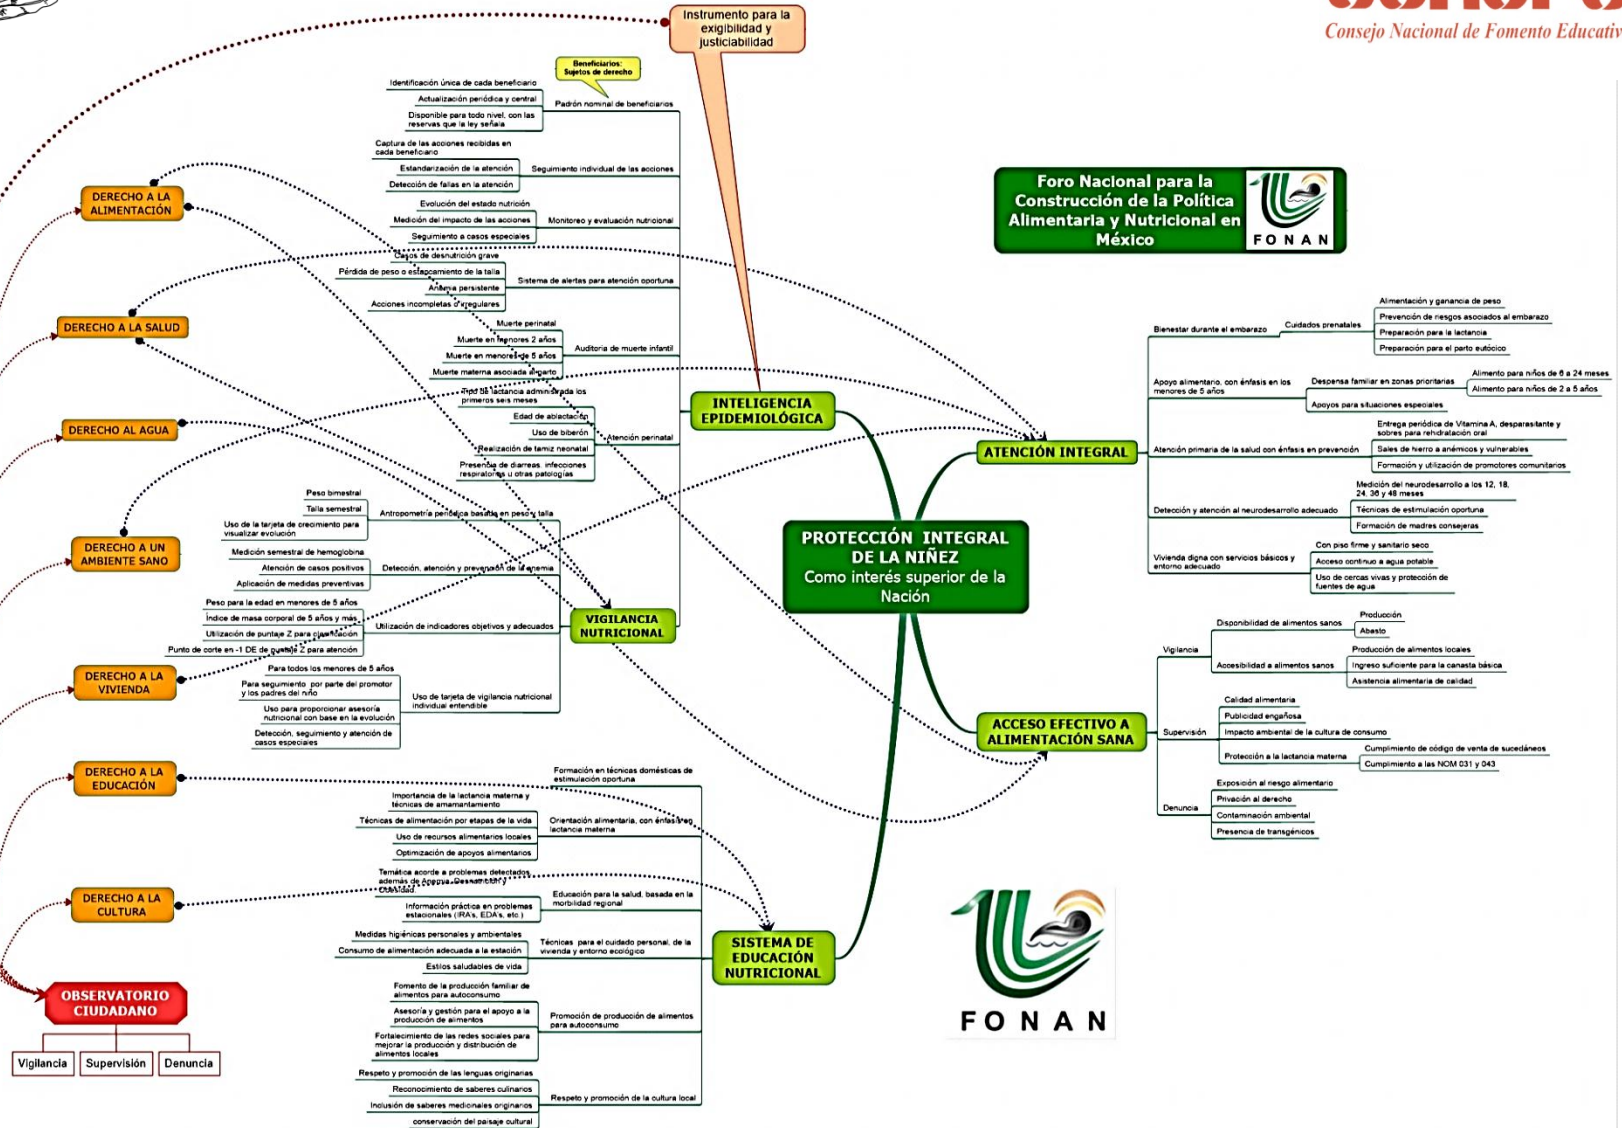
Consejo Nacional de Fomento Educativ

Instrumento para la exigibilidad y justiciabilidad

Foro Nacional para la Construcción de la Política Alimentaria y Nutricional en México

FONAN

Beneficiarios: Sujetos de derecho

Identificación única de cada beneficiario
Actualización periódica y central
Disponible para todo nivel, con las reservas que la ley señala
Padrón nominal de beneficiarios

Captura de las acciones recibidas en cada beneficiario
Estandarización de la atención
Detección de fallas en la atención
Seguimiento individual de las acciones

Evolución del estado nutricio
Medición del impacto de las acciones
Seguimiento a casos especiales
Monitoreo y evaluación nutricional

Casos de desnutrición grave
Pérdida de peso o estancamiento de la talla
Anemia persistente
Acciones incompletas o irregulares
Sistema de alertas para atención oportuna

Muerte perinatal
Muerte en menores 2 años
Muerte en menores de 5 años
Muerte materna asociada al parto
Auditoría de muerte infantil

Tipo de lactancia administrada los primeros seis meses
Edad de ablactación
Uso de biberón
Realización de tamiz neonatal
Presencia de diarreas, infecciones respiratorias u otras patologías
Atención perinatal

INTELIGENCIA EPIDEMIOLÓGICA

DERECHO A LA ALIMENTACIÓN
DERECHO A LA SALUD
DERECHO AL AGUA
DERECHO A UN AMBIENTE SANO
DERECHO A LA VIVIENDA
DERECHO A LA EDUCACIÓN
DERECHO A LA CULTURA

OBSERVATORIO CIUDADANO
Vigilancia
Supervisión
Denuncia

Peso bimestral
Talla semestral
Uso de la tarjeta de crecimiento para visualizar evolución
Antropometría periódica basada en peso y talla

Medición semestral de hemoglobina
Atención de casos positivos
Aplicación de medidas preventivas
Detección, atención y prevención de la anemia

Peso para la edad en menores de 5 años
Índice de masa corporal de 5 años y más
Utilización de puntaje Z para clasificación
Punto de corte en -1 DE de puntaje Z para atención
Utilización de indicadores objetivos y adecuados

VIGILANCIA NUTRICIONAL

Para todos los menores de 5 años
Para seguimiento por parte del promotor y los padres del niño
Uso para proporcionar asesoría nutricional con base en la evolución
Detección, seguimiento y atención de casos especiales
Uso de tarjeta de vigilancia nutricional individual entendible

PROTECCIÓN INTEGRAL DE LA NIÑEZ
Como interés superior de la Nación

ATENCIÓN INTEGRAL

Bienestar durante el embarazo
Cuidados prenatales
Alimentación y ganancia de peso
Prevención de riesgos asociados al embarazo
Preparación para la lactancia
Preparación para el parto eutócico

Apoyo alimentario, con énfasis en los menores de 5 años
Despensa familiar en zonas prioritarias
Alimento para niños de 6 a 24 meses
Alimento para niños de 2 a 5 años
Apoyos para situaciones especiales

Atención primaria de la salud con énfasis en prevención
Entrega periódica de Vitamina A, desparasitante y sobres para rehidratación oral
Sales de hierro a anémicos y vulnerables
Formación y utilización de promotores comunitarios

Detección y atención al neurodesarrollo adecuado
Medición del neurodesarrollo a los 12, 18, 24, 36 y 48 meses
Técnicas de estimulación oportuna
Formación de madres consejeras

Vivienda digna con servicios básicos y entorno adecuado
Con piso firme y sanitario seco
Acceso continuo a agua potable
Uso de cercas vivas y protección de fuentes de agua

ACCESO EFECTIVO A ALIMENTACIÓN SANA

Vigilancia
Disponibilidad de alimentos sanos
Producción
Abasto
Accesibilidad a alimentos sanos
Producción de alimentos locales
Ingreso suficiente para la canasta básica
Asistencia alimentaria de calidad

Supervisión
Calidad alimentaria
Publicidad engañosa
Impacto ambiental de la cultura de consumo
Protección a la lactancia materna
Cumplimiento de código de venta de sucedáneos
Cumplimiento a las NOM 031 y 043

Denuncia
Exposición al riesgo alimentario
Privación al derecho
Contaminación ambiental
Presencia de transgénicos

Formación en técnicas domésticas de estimulación oportuna
Importancia de la lactancia materna y técnicas de amamantamiento
Técnicas de alimentación por etapas de la vida
Uso de recursos alimentarios locales
Optimización de apoyos alimentarios
Orientación alimentaria, con énfasis en lactancia materna

Temática acorde a problemas detectados, además de Anemia, Desnutrición y Obesidad
Información práctica en problemas estacionales (IRA's, EDA's, etc.)
Educación para la salud, basada en la morbilidad regional

Medidas higiénicas personales y ambientales
Consumo de alimentación adecuada a la estación
Estilos saludables de vida
Técnicas para el cuidado personal, de la vivienda y entorno ecológico

SISTEMA DE EDUCACIÓN NUTRICIONAL

Fomento de la producción familiar de alimentos para autoconsumo
Asesoría y gestión para el apoyo a la producción de alimentos
Fortalecimiento de las redes sociales para mejorar la producción y distribución de alimentos locales
Promoción de producción de alimentos para autoconsumo

Respeto y promoción de las lenguas originarias
Reconocimiento de saberes culinarios
Inclusión de saberes medicinales originarios
conservación del paisaje cultural
Respeto y promoción de la cultura local

FONAN